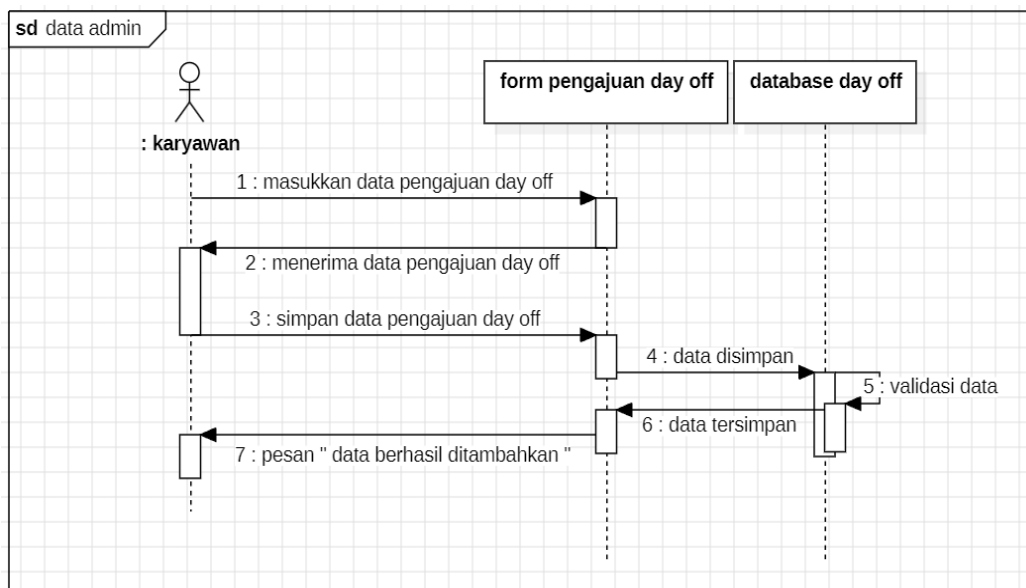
sd data admin

: karyawan

form pengajuan day off

database day off

1 : masukkan data pengajuan day off

2 : menerima data pengajuan day off

3 : simpan data pengajuan day off

4 : data disimpan

5 : validasi data

6 : data tersimpan

7 : pesan " data berhasil ditambahkan "